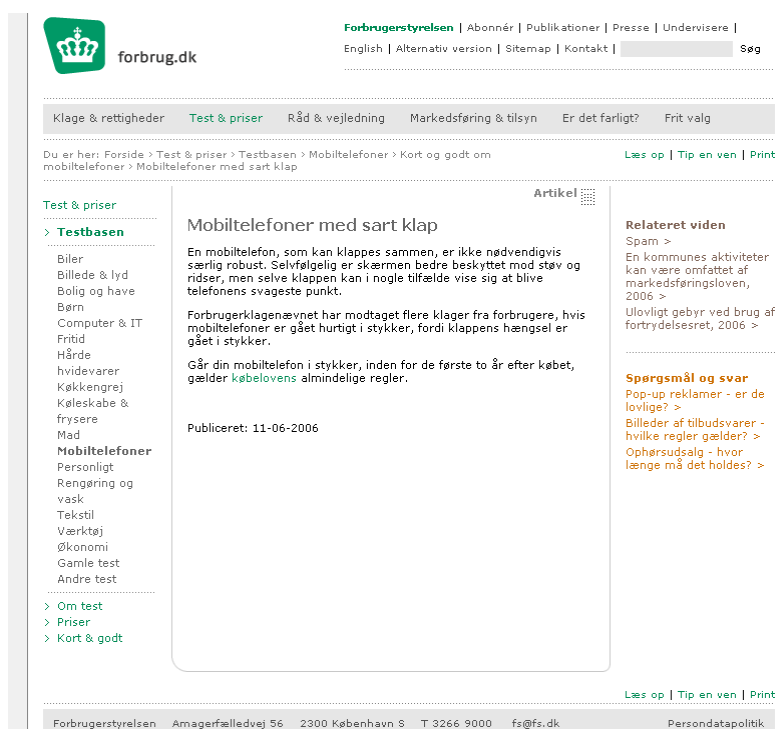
forbrug.dk

Forbrugerstyrelsen | Abonnér | Publikationer | Presse | Undervisere |
English | Alternativ version | Sitemap | Kontakt | Søg

Klage & rettigheder | Test & priser | Råd & vejledning | Markedsføring & tilsyn | Er det farligt? | Frit valg

Du er her: Forside > Test & priser > Testbasen > Mobiltelefoner > Kort og godt om mobiltelefoner > Mobiltelefoner med sart klap

Læs op | Tip en ven | Print

Test & priser
> Testbasen
Biler
Billede & lyd
Bolig og have
Børn
Computer & IT
Fritid
Hårde hvidevarer
Køkkengrej
Køleskabe & frysere
Mad
Mobiltelefoner
Personligt
Rengøring og vask
Tekstil
Værktøj
Økonomi
Gamle test
Andre test
> Om test
> Priser
> Kort & godt

Artikel

Mobiltelefoner med sart klap

En mobiltelefon, som kan klappes sammen, er ikke nødvendigvis særlig robust. Selvfølgelig er skærmen bedre beskyttet mod støv og ridser, men selve klappen kan i nogle tilfælde vise sig at blive telefonens svageste punkt.

Forbrugerklagenævnet har modtaget flere klager fra forbrugere, hvis mobiltelefoner er gået hurtigt i stykker, fordi klappens hængsel er gået i stykker.

Går din mobiltelefon i stykker, inden for de første to år efter købet, gælder købelovens almindelige regler.

Publiceret: 11-06-2006

Relateret viden
Spam >
En kommunes aktiviteter kan være omfattet af markedsføringsloven, 2006 >
Ulovligt gebyr ved brug af fortrydelsesret, 2006 >

Spørgsmål og svar
Pop-up reklamer - er de lovlige? >
Billeder af tilbudsvarer - hvilke regler gælder? >
Ophørsudsalg - hvor længe må det holdes? >

Læs op | Tip en ven | Print

Forbrugerstyrelsen Amagerfælledvej 56 2300 København S T 3266 9000 fs@fs.dk Persondatapolitik